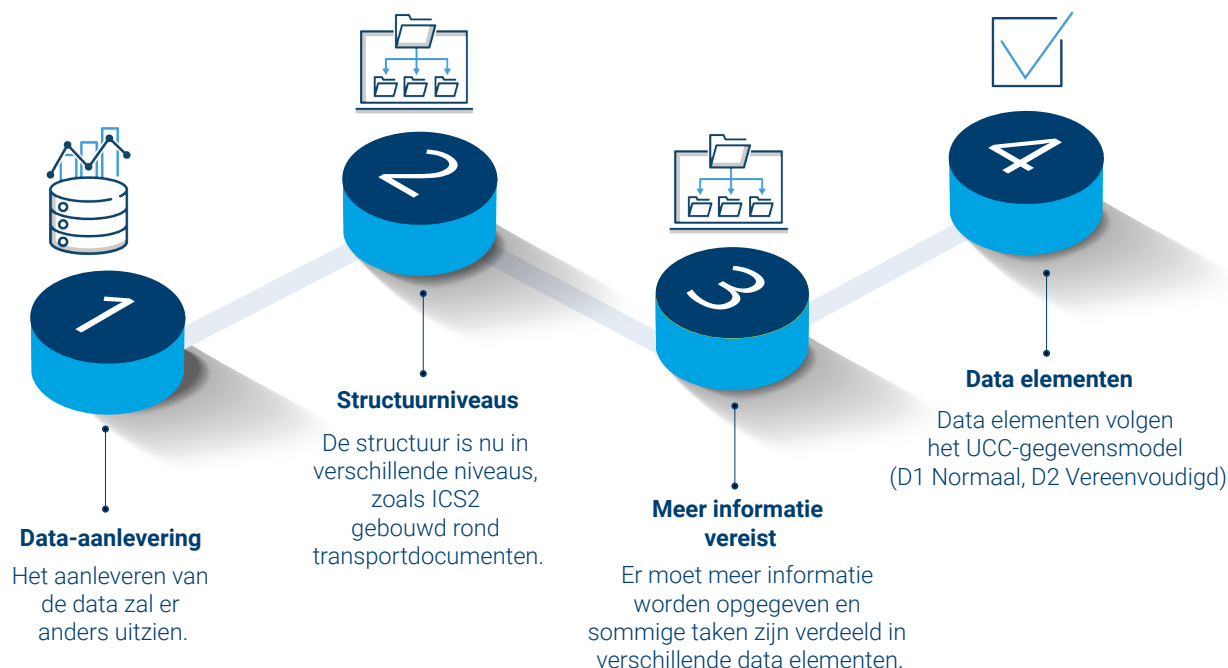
1

Data-aanlevering

Het aanleveren van de data zal er anders uitzien.

2

Structuurniveaus

De structuur is nu in verschillende niveaus, zoals ICS2 gebouwd rond transportdocumenten.

3

Meer informatie vereist

Er moet meer informatie worden opgegeven en sommige taken zijn verdeeld in verschillende data elementen.

4

Data elementen

Data elementen volgen het UCC-gegevensmodel (D1 Normaal, D2 Vereenvoudigd)